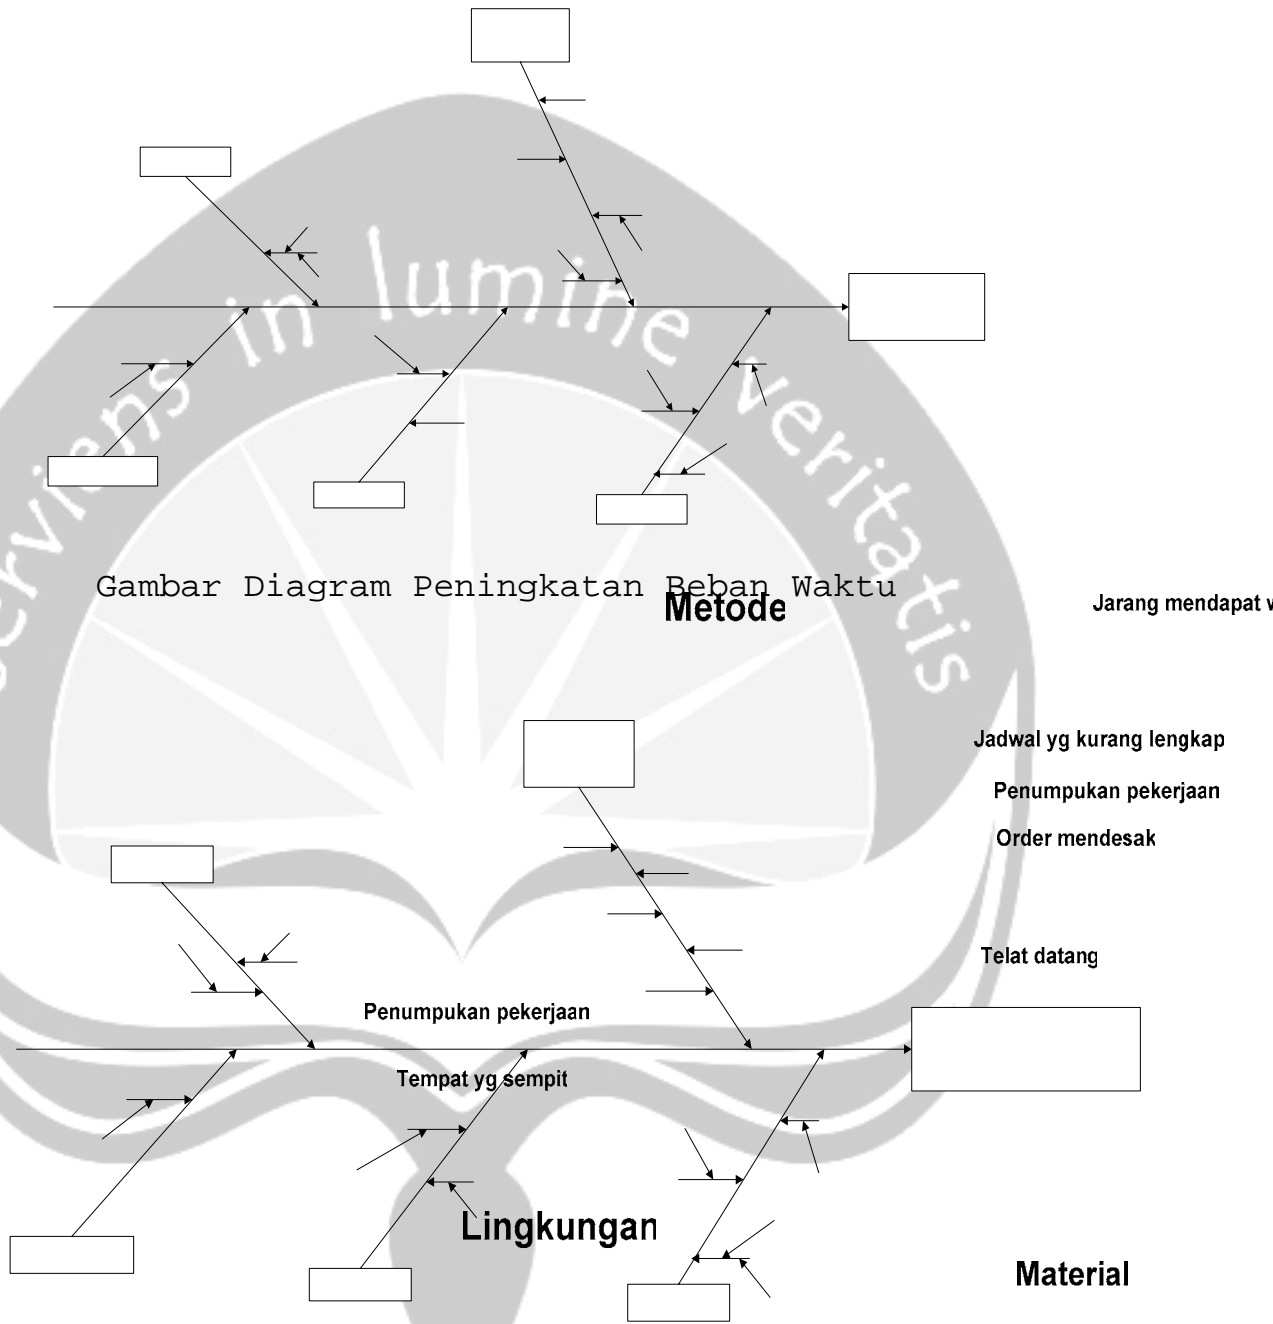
Servians in lumine veritatis

Gambar Diagram Peningkatan Beban Waktu

Metode

Jarang mendapat v

Jadwal yg kurang lengkap

Penumpukan pekerjaan

Order mendesak

Telat datang

Penumpukan pekerjaan

Tempat yg sempit

Lingkungan

Material